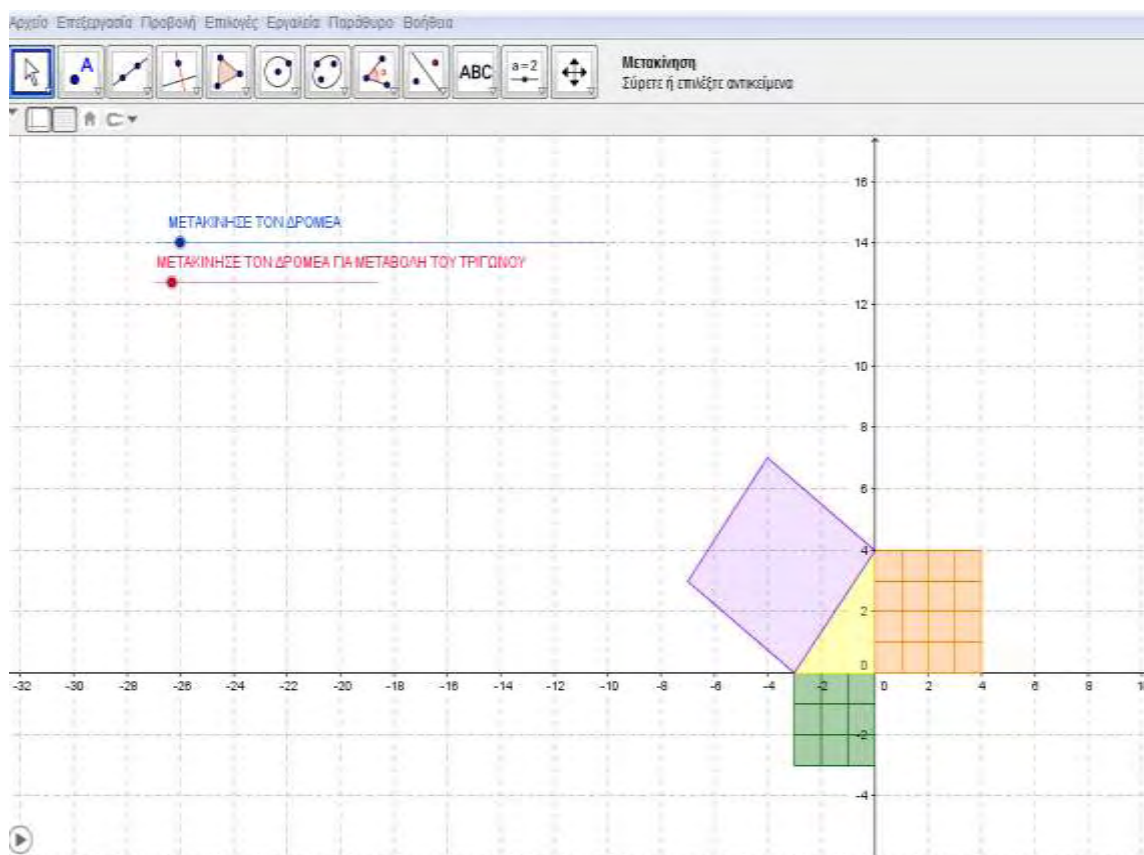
Αρχείο Επεξεργασία Προβολή Επιλογές Εργαλεία Παράθυρο Βοήθεια

ABC a=2

Μετακίνηση
Σύρετε ή επιλέξτε αντικείμενα

ΜΕΤΑΚΙΝΗΣΕ ΤΟΝ ΔΡΟΜΕΑ
ΜΕΤΑΚΙΝΗΣΕ ΤΟΝ ΔΡΟΜΕΑ ΓΙΑ ΜΕΤΑΒΟΛΗ ΤΟΥ ΤΡΙΓΩΝΟΥ

16
14
12
10
8
6
4
2
0
-2
-4

-32 -30 -28 -26 -24 -22 -20 -18 -16 -14 -12 -10 -8 -6 -4 -2 0 2 4 6 8 1